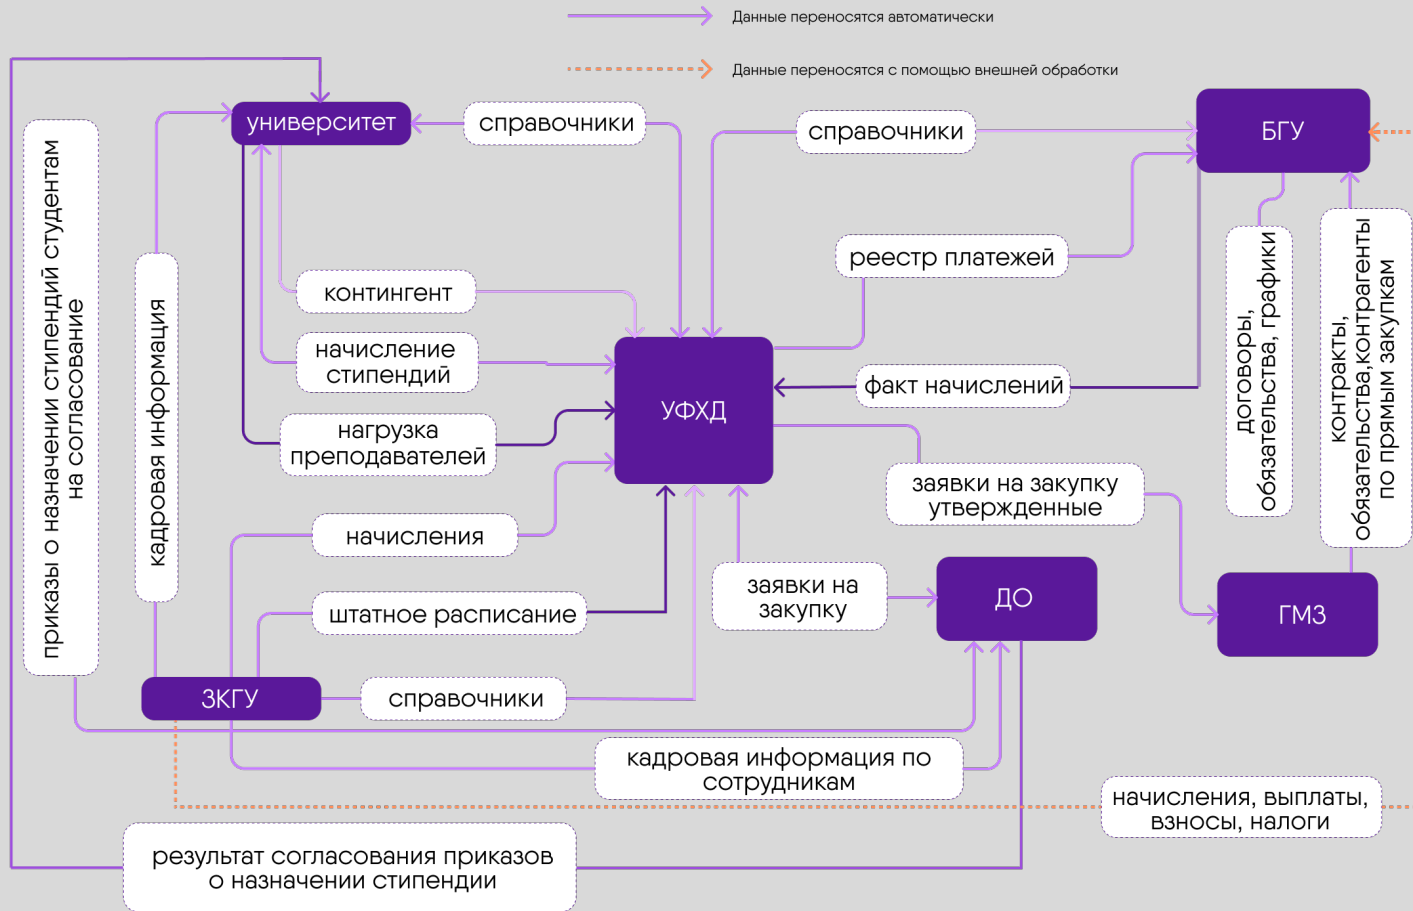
Данные переносятся автоматически

Данные переносятся с помощью внешней обработки

университет

справочники

справочники

БГУ

приказы о назначении стипендий студентам на согласование

кадровая информация

контингент

реестр платежей

начисление стипендий

УФХД

факт начислений

договоры, обязательства, графики

контракты, обязательства,контрагенты по прямым закупкам

нагрузка преподавателей

заявки на закупку утвержденные

начисления

штатное расписание

заявки на закупку

ДО

ГМЗ

ЗКГУ

справочники

кадровая информация по сотрудникам

начисления, выплаты, взносы, налоги

результат согласования приказов о назначении стипендии